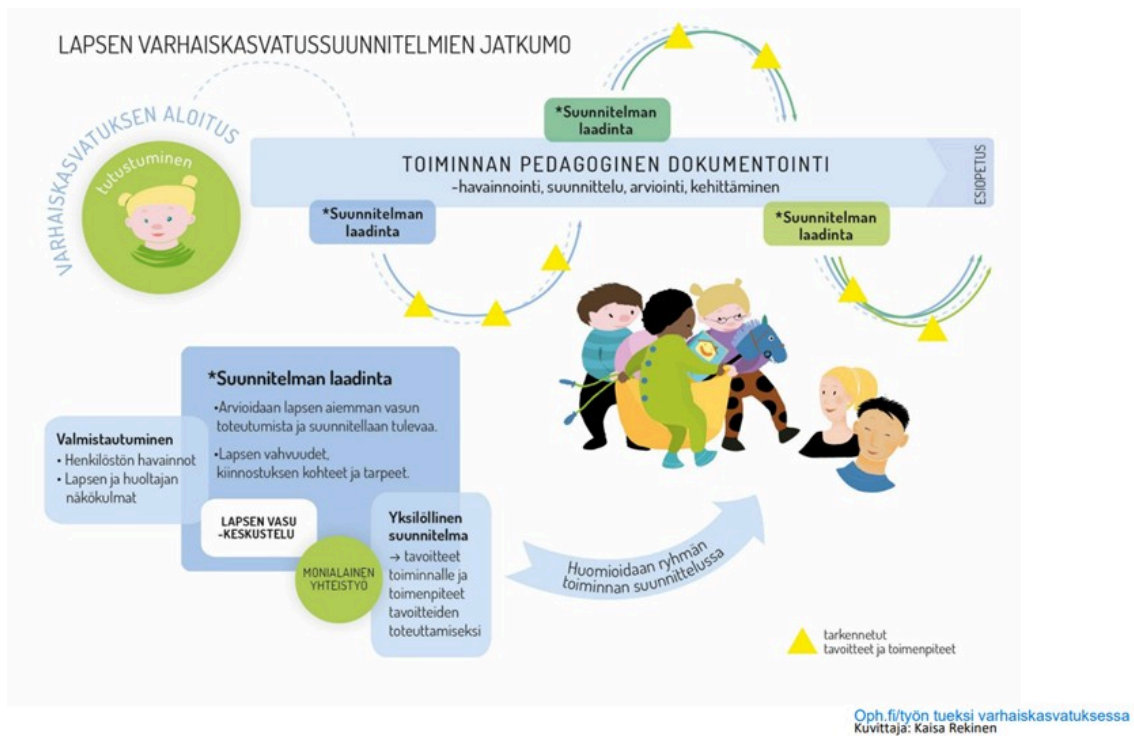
LAPSEN VARHAISKASVATUSSUUNNITELMIEN JATKUMO

VARHAISKASVATUKSEN ALOITUS

tutustuminen

*Suunnitelman laadinta

TOIMINNAN PEDAGOGINEN DOKUMENTOINTI
–havainnointi, suunnittelu, arviointi, kehittäminen

ESIOPETUS

*Suunnitelman laadinta

*Suunnitelman laadinta

*Suunnitelman laadinta
•Arvioidaan lapsen aiemman vasun toteutumista ja suunnitellaan tulevaa.
•Lapsen vahvuudet, kiinnostuksen kohteet ja tarpeet.

Valmistautuminen
• Henkilöstön havainnot
• Lapsen ja huoltajan näkökulmat

LAPSEN VASU -KESKUSTELU

MONIALAINEN YHTEISTYÖ

Yksilöllinen suunnitelma
→ tavoitteet toiminnalle ja toimenpiteet tavoitteiden toteuttamiseksi

Huomioidaan ryhmän toiminnan suunnittelussa

tarkennetut tavoitteet ja toimenpiteet

Oph.fi/työn tueksi varhaiskasvatuksessa
Kuvittaja: Kaisa Rekinen